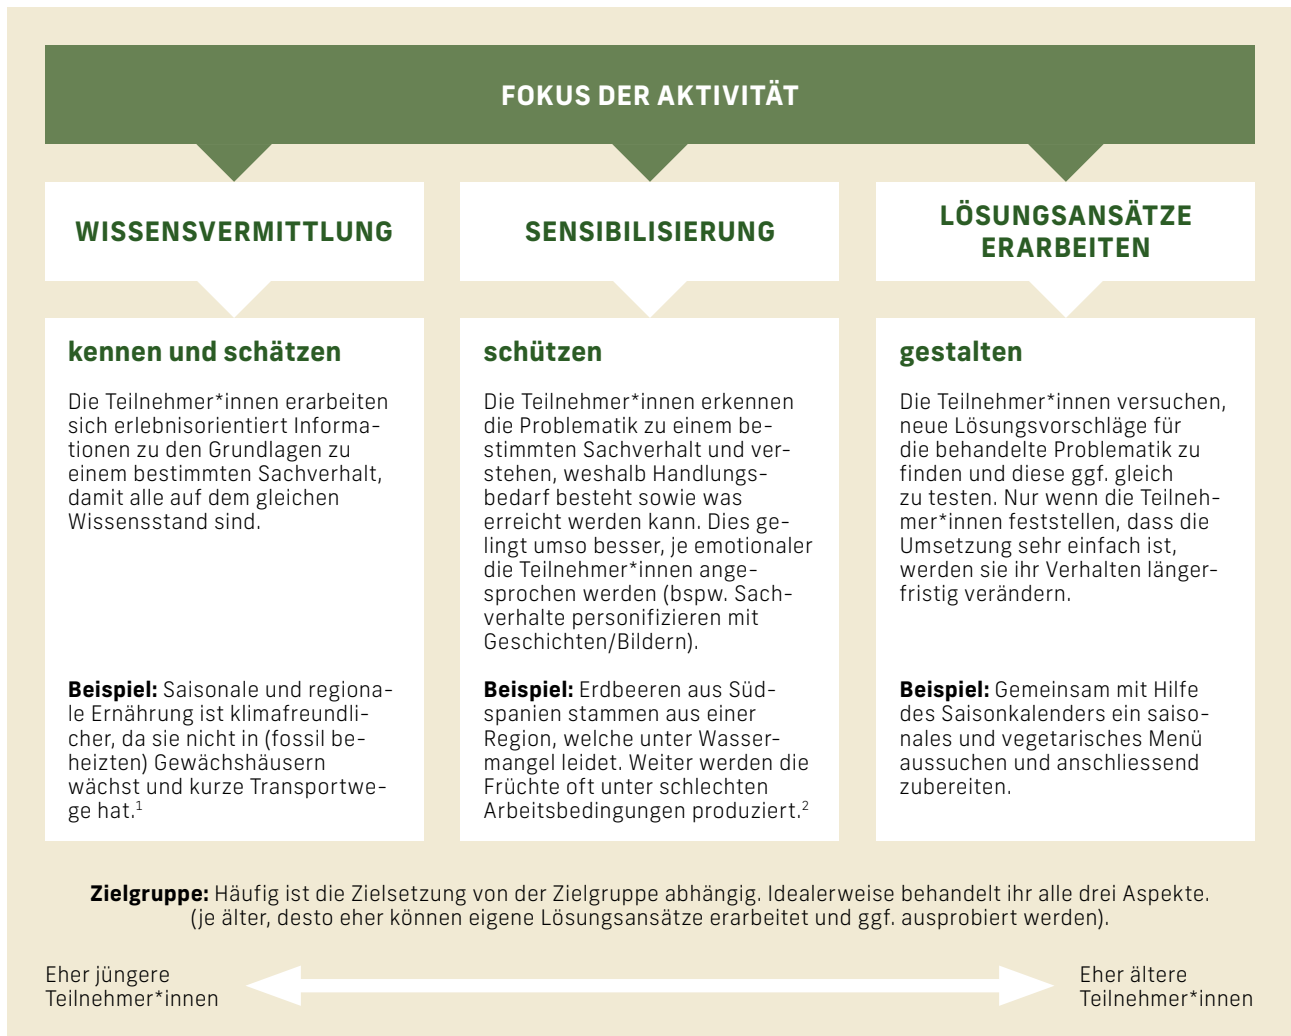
FOKUS DER AKTIVITÄT

WISSENSVERMITTLUNG

kennen und schätzen

Die Teilnehmer*innen erarbeiten sich erlebnisorientiert Informationen zu den Grundlagen zu einem bestimmten Sachverhalt, damit alle auf dem gleichen Wissensstand sind.

**Beispiel:** Saisonale und regionale Ernährung ist klimafreundlicher, da sie nicht in (fossil beheizten) Gewächshäusern wächst und kurze Transportwege hat.$^1$

SENSIBILISIERUNG

schützen

Die Teilnehmer*innen erkennen die Problematik zu einem bestimmten Sachverhalt und verstehen, weshalb Handlungsbedarf besteht sowie was erreicht werden kann. Dies gelingt umso besser, je emotionaler die Teilnehmer*innen angesprochen werden (bspw. Sachverhalte personifizieren mit Geschichten/Bildern).

**Beispiel:** Erdbeeren aus Südspanien stammen aus einer Region, welche unter Wassermangel leidet. Weiter werden die Früchte oft unter schlechten Arbeitsbedingungen produziert.$^2$

LÖSUNGSANSÄTZE ERARBEITEN

gestalten

Die Teilnehmer*innen versuchen, neue Lösungsvorschläge für die behandelte Problematik zu finden und diese ggf. gleich zu testen. Nur wenn die Teilnehmer*innen feststellen, dass die Umsetzung sehr einfach ist, werden sie ihr Verhalten längerfristig verändern.

**Beispiel:** Gemeinsam mit Hilfe des Saisonkalenders ein saisonales und vegetarisches Menü aussuchen und anschliessend zubereiten.

**Zielgruppe:** Häufig ist die Zielsetzung von der Zielgruppe abhängig. Idealerweise behandelt ihr alle drei Aspekte. (je älter, desto eher können eigene Lösungsansätze erarbeitet und ggf. ausprobiert werden).

Eher jüngere Teilnehmer*innen

Eher ältere Teilnehmer*innen